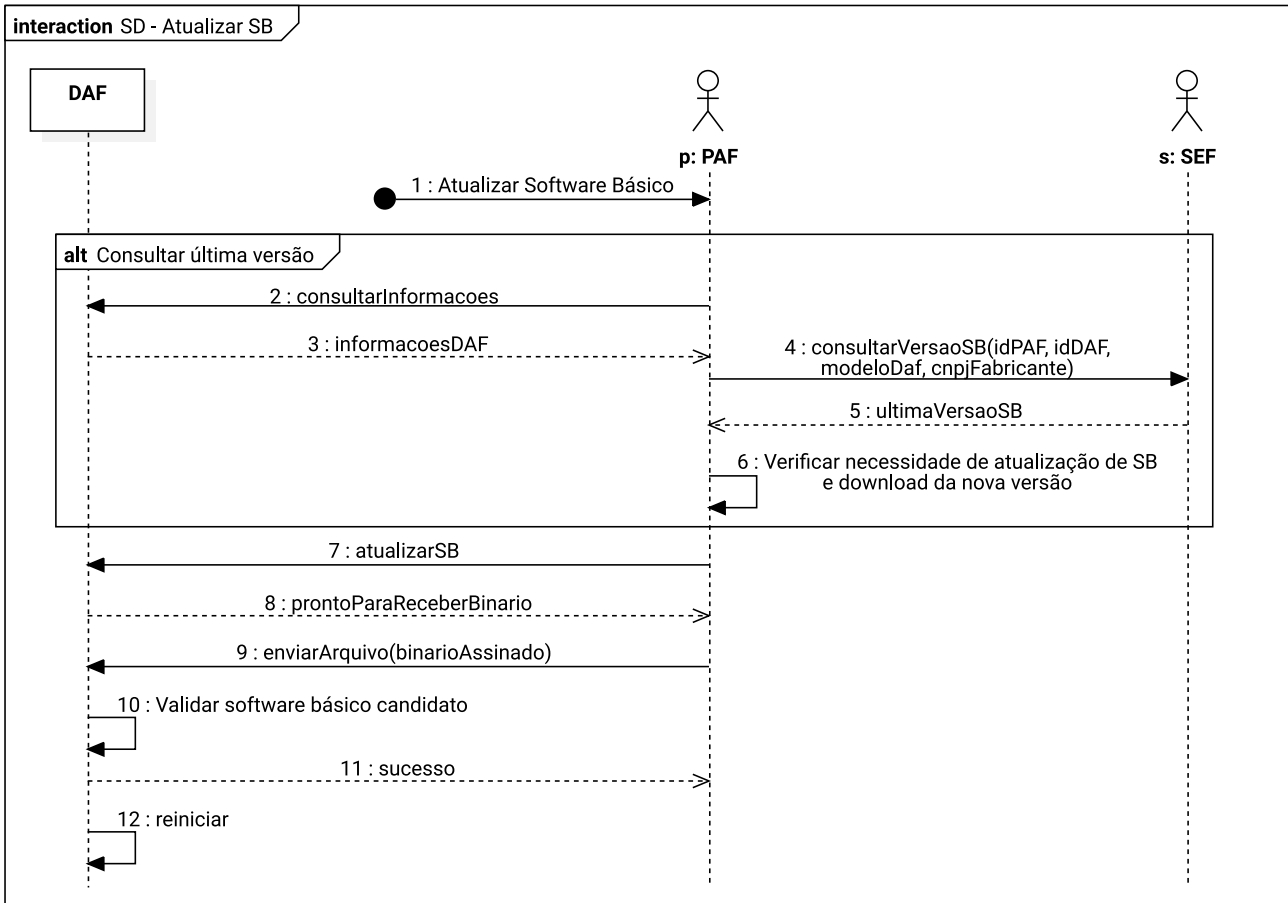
interaction SD - Atualizar SB

DAF

p: PAF

s: SEF

1 : Atualizar Software Básico

alt Consultar última versão

2 : consultarInformacoes

3 : informacoesDAF

4 : consultarVersaoSB(idPAF, idDAF, modeloDaf, cnpjFabricante)

5 : ultimaVersaoSB

6 : Verificar necessidade de atualização de SB e download da nova versão

7 : atualizarSB

8 : prontoParaReceberBinario

9 : enviarArquivo(binarioAssinado)

10 : Validar software básico candidato

11 : sucesso

12 : reiniciar